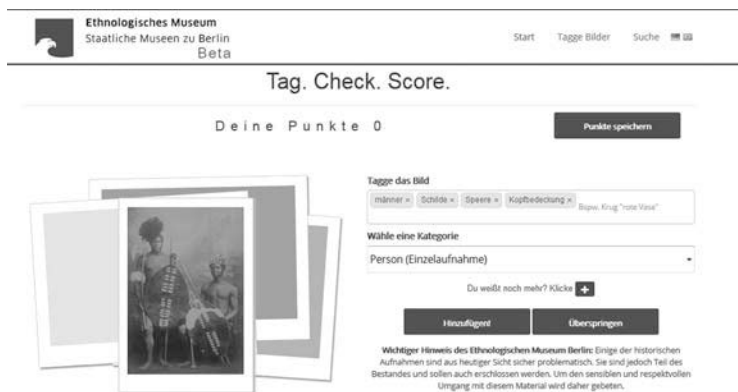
Ethnologisches Museum
Staatliche Museen zu Berlin
Beta

Start Tagge Bilder Suche

Tag. Check. Score.

Deine Punkte 0

Punkte speichern

Tagge das Bild

männer × Schilde × Speere × Kopfbedeckung × Bspw. Krug "rote Vase"

Wähle eine Kategorie

Person (Einzelaufnahme)

Du weißt noch mehr? Klicke +

Hinzufügen!

Überspringen

Wichtiger Hinweis des Ethnologischen Museum Berlin: Einige der historischen Aufnahmen sind aus heutiger Sicht sicher problematisch. Sie sind jedoch Teil des Bestandes und sollen auch erschlossen werden. Um den sensiblen und respektvollen Umgang mit diesem Material wird daher gebeten.